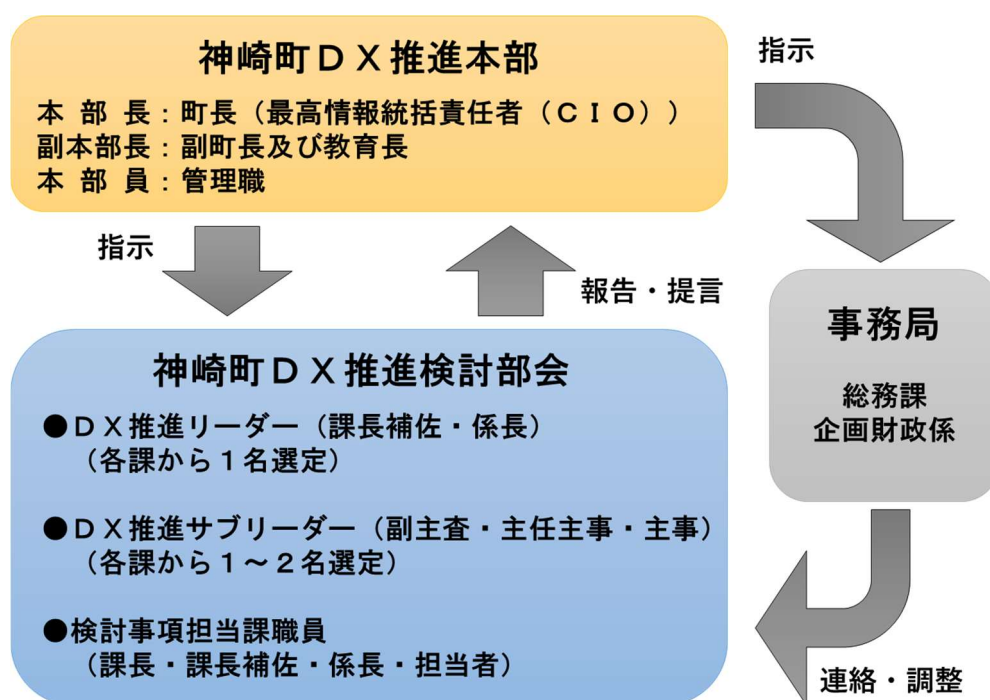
神崎町ＤＸ推進本部

本 部 長：町長（最高情報統括責任者（ＣＩＯ））
副本部長：副町長及び教育長
本 部 員：管理職

指示

指示

報告・提言

事務局

総務課
企画財政係

神崎町ＤＸ推進検討部会

●ＤＸ推進リーダー（課長補佐・係長）
（各課から１名選定）

●ＤＸ推進サブリーダー（副主査・主任主事・主事）
（各課から１～２名選定）

●検討事項担当課職員
（課長・課長補佐・係長・担当者）

連絡・調整